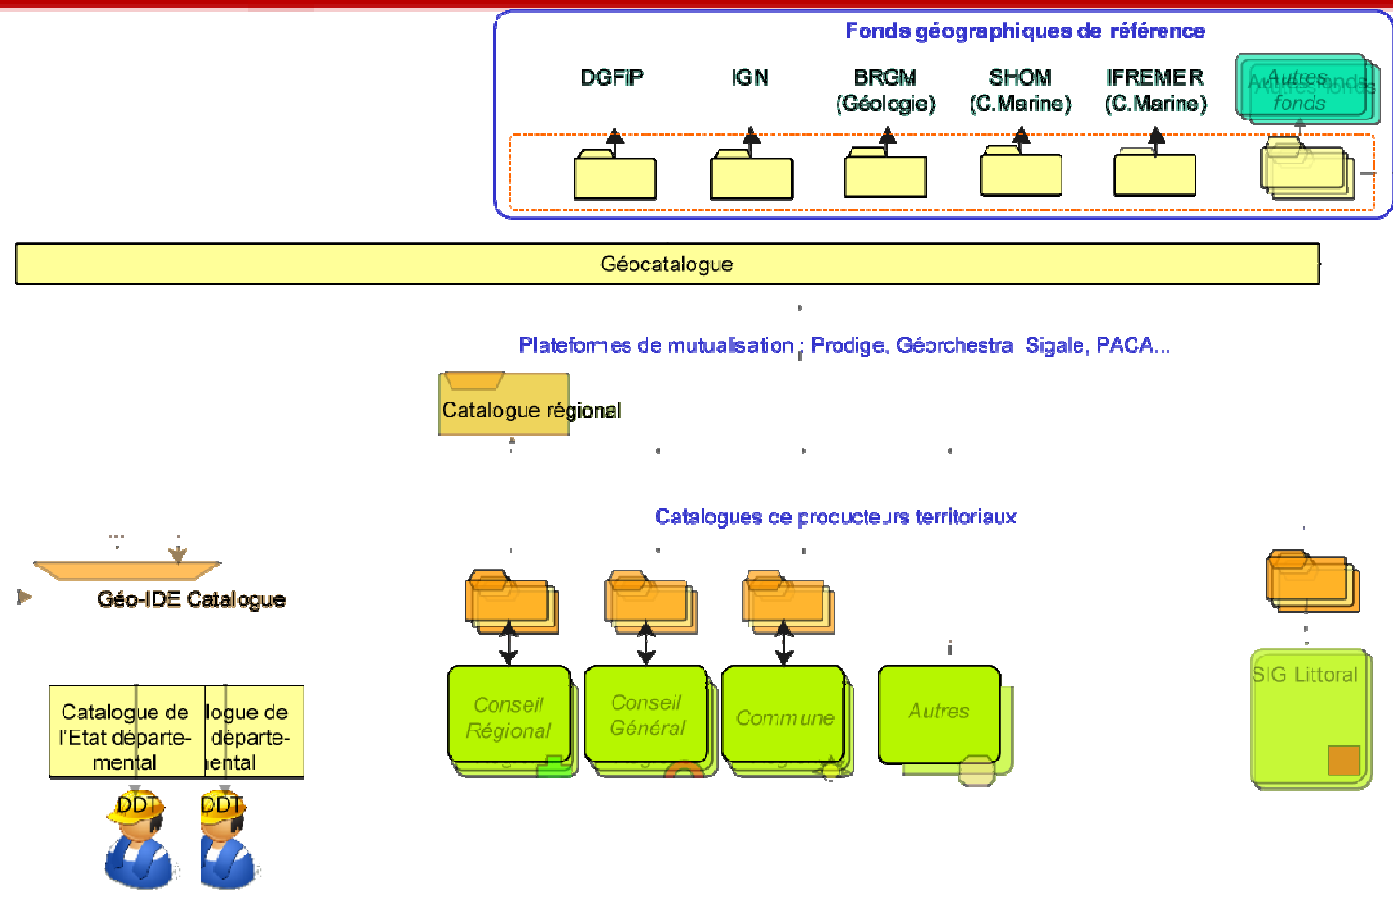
Fonds géographiques de référence

DGFIP

IGN

BRGM
(Géologie)

SHOM
(C.Marine)

IFREMER
(C.Marine)

Autres fonds

Géocatalogue

Plateformes de mutualisation : Prodige, Géorchestra, Sigale, PACA...

Catalogue régional

Catalogues de producteurs territoriaux

Géo-IDE Catalogue

Catalogue de l'Etat départemental

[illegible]logue de départemental

DDT

DDT

Conseil Régional

Conseil Général

Commune

Autres

SIG Littoral